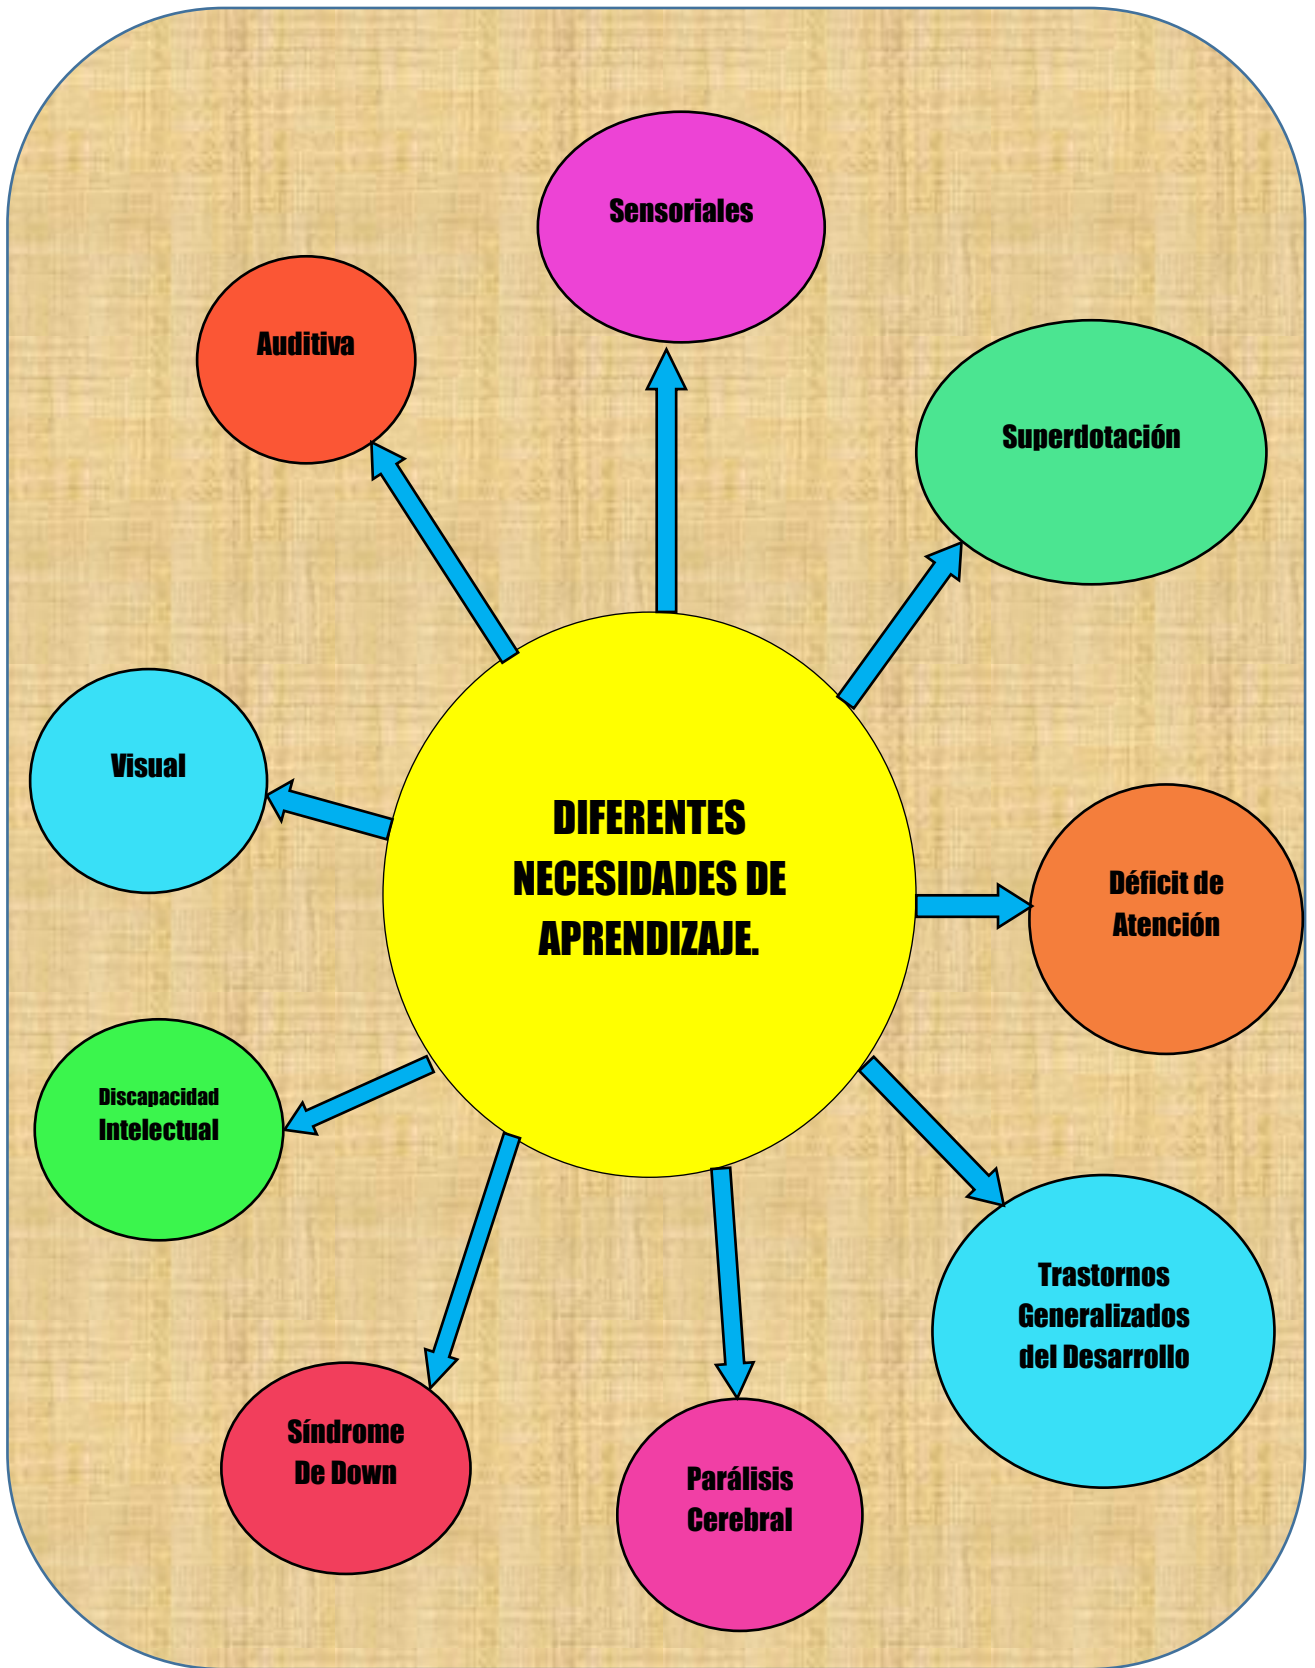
DIFERENTES NECESIDADES DE APRENDIZAJE.

Sensoriales

Auditiva

Superdotación

Visual

Déficit de Atención

Discapacidad Intelectual

Trastornos Generalizados del Desarrollo

Síndrome De Down

Parálisis Cerebral